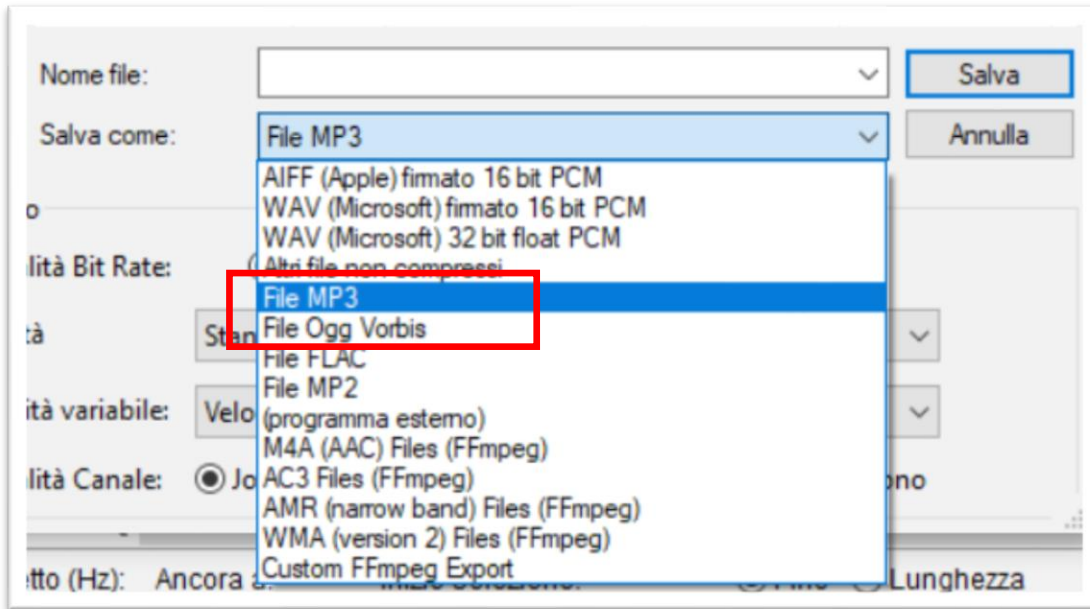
Nome file:

Salva

Salva come:

File MP3

Annulla

AIFF (Apple) firmato 16 bit PCM
WAV (Microsoft) firmato 16 bit PCM
WAV (Microsoft) 32 bit float PCM
Altri file non compressi
File MP3
File Ogg Vorbis
File FLAC
File MP2
(programma esterno)
M4A (AAC) Files (FFmpeg)
AC3 Files (FFmpeg)
AMR (narrow band) Files (FFmpeg)
WMA (version 2) Files (FFmpeg)
Custom FFmpeg Export

o

lità Bit Rate:

tà

Stan

ità variabile:

Velo

lità Canale:

Jo

ono

etto (Hz):

Ancora a:

Inizio Selezione:

Fine

Lunghezza